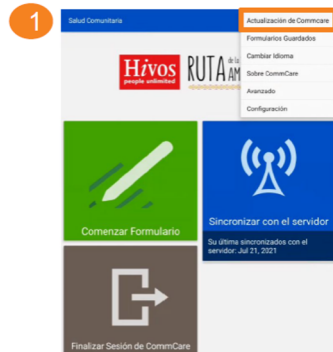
1

Salud Comunitaria

Actualización de Commcare
Formularios Guardados
Cambiar Idioma
Sobre CommCare
Avanzado
Configuración

Hivos
people unlimited

RUTA de la AM

Comenzar Formulario

Sincronizar con el servidor

Su última sincronizados con el servidor: Jul 21, 2021

Finalizar Sesión de CommCare